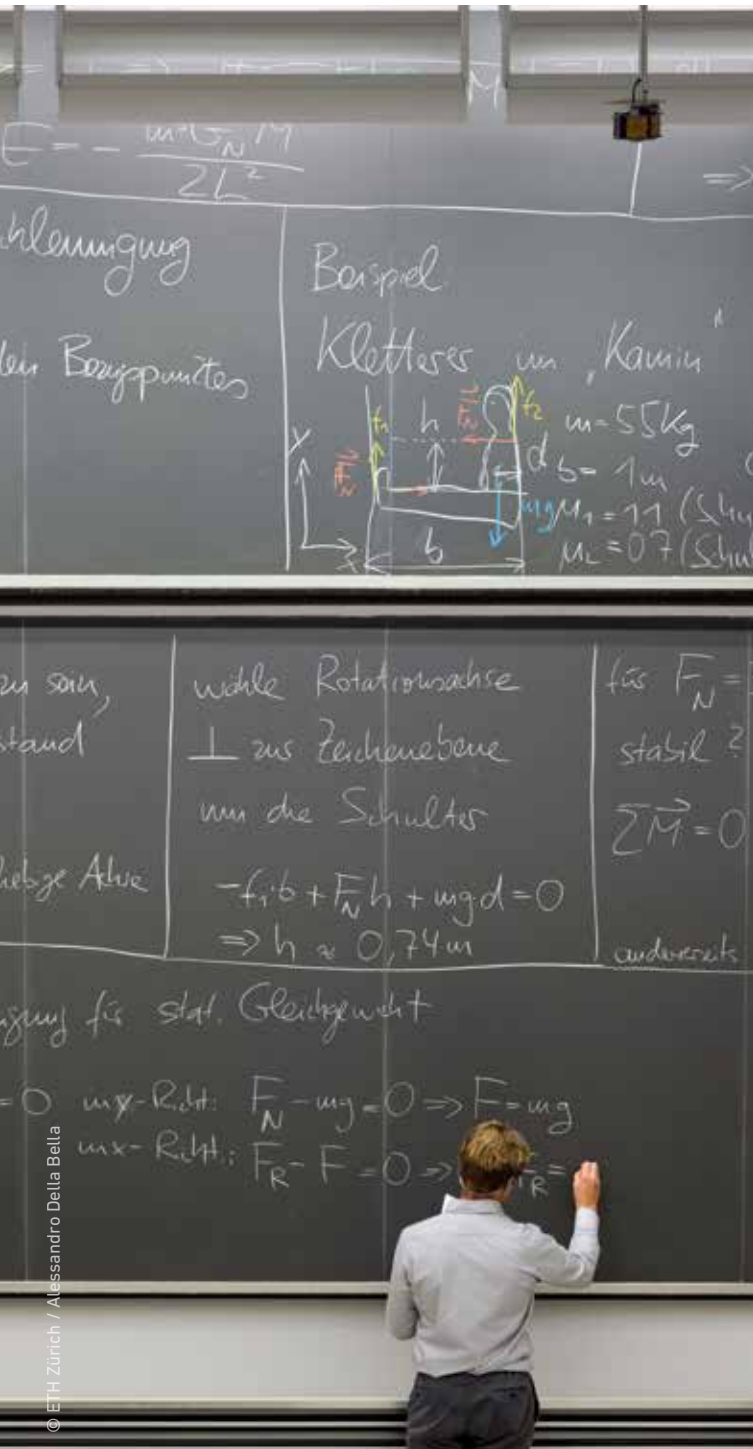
$E = - \frac{m G_N M}{2L^2}$

$\Rightarrow$

hlennigung

len Bezugspunktes

Beispiel

Kletterer im „Kamin"

$f_1$ h $\vec{F}_N$ $f_2$ m=55Kg

$\vec{F}_N$ d b= 1m

y mg $\mu_1$ = 1.1 (Schu

b $\mu_2$ = 0.7 (Schu

x

n sein,

stand

liebige Achse

wähle Rotationsachse

$\perp$ zur Zeichenebene

um die Schulter

$-f_1 b + F_N h + mgd = 0$

$\Rightarrow h \approx 0{,}74m$

für $F_N$ =

stabil ?

$\sum \vec{M} = 0$

andererseits

gung für stat. Gleichgewicht

= 0 in y-Richt: $F_N - mg = 0 \Rightarrow F = mg$

in x-Richt.: $F_R - F = 0 \Rightarrow F_R =$

© ETH Zürich / Alessandro Della Bella